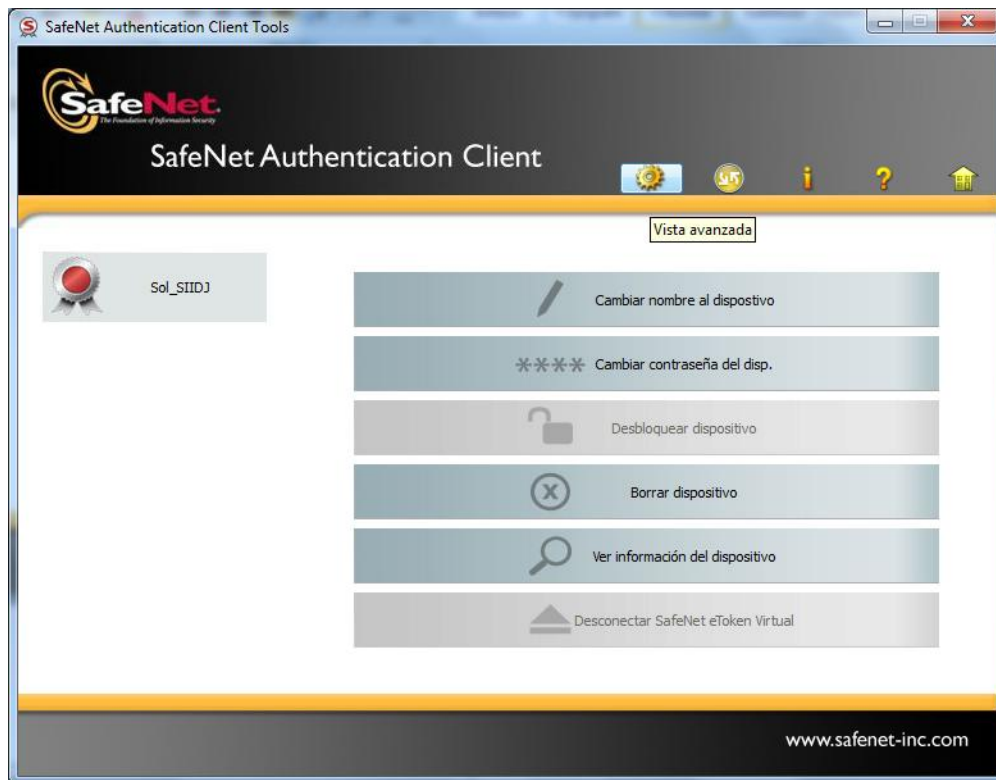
SafeNet Authentication Client Tools

SafeNet
The Foundation of Information Security

SafeNet Authentication Client

Vista avanzada

Sol_SIIDJ

Cambiar nombre al dispostivo

**** Cambiar contraseña del disp.

Desbloquear dispositivo

Borrar dispositivo

Ver información del dispositivo

Desconectar SafeNet eToken Virtual

www.safenet-inc.com